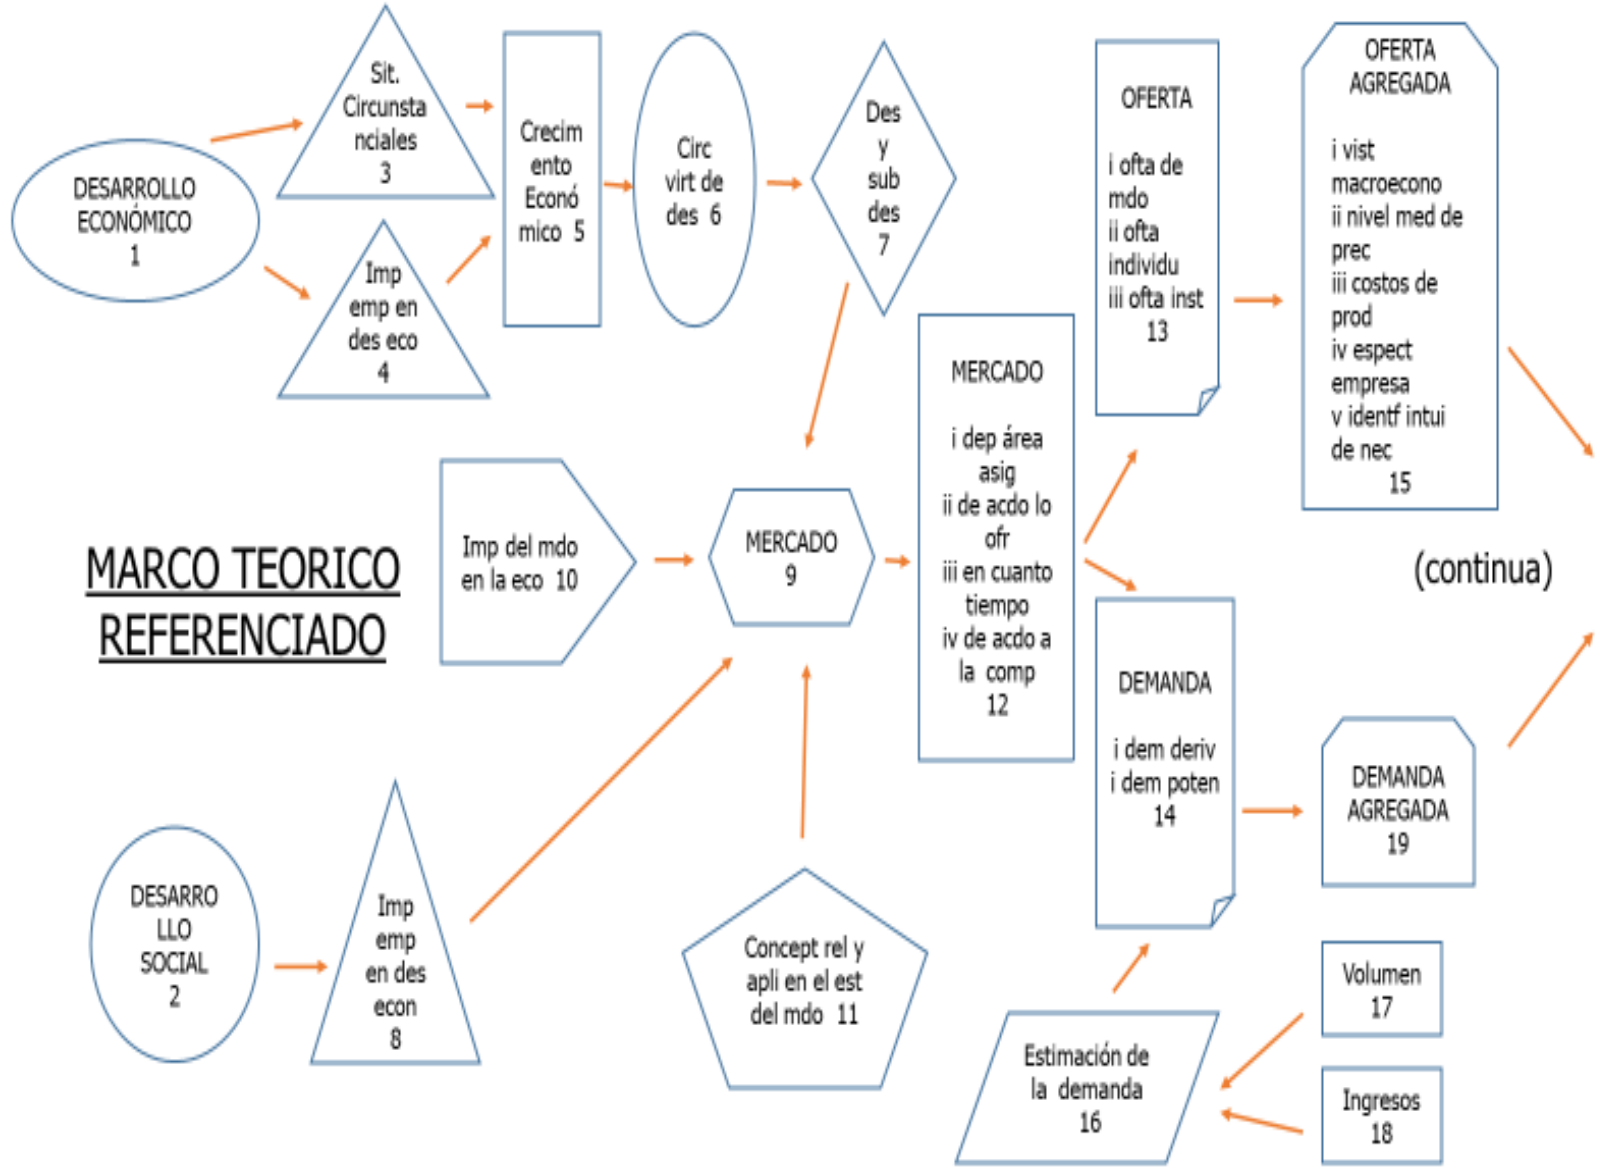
MARCO TEORICO REFERENCIADO

DESARROLLO ECONÓMICO 1

Sit. Circunstanciales 3

Imp emp en des eco 4

Crecimiento Económico 5

Circ virt de des 6

Des y sub des 7

OFERTA

i ofta de mdo
ii ofta individu
iii ofta inst
13

OFERTA AGREGADA

i vist macroecono
ii nivel med de prec
iii costos de prod
iv espect empresa
v identf intui de nec
15

Imp del mdo en la eco 10

MERCADO 9

MERCADO

i dep área asig
ii de acdo lo ofr
iii en cuanto tiempo
iv de acdo a la comp
12

(continua)

DEMANDA

i dem deriv
i dem poten
14

DEMANDA AGREGADA 19

DESARROLLO SOCIAL 2

Imp emp en des econ 8

Concept rel y apli en el est del mdo 11

Estimación de la demanda 16

Volumen 17

Ingresos 18